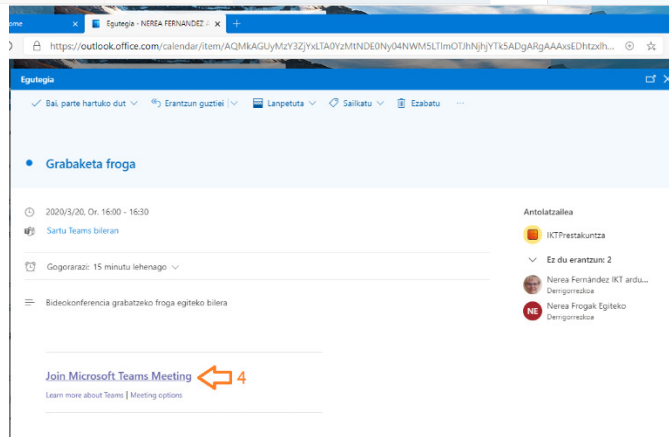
ome ×

Egutegia - NEREA FERNANDEZ ×

+

https://outlook.office.com/calendar/item/AQMkAGUyMzY3ZjYxLTA0YzMtNDE0Ny04NWM5LTlmOTJhNjhjYTk5ADgARgAAAxsEDhtzxlh...

Egutegia

Bai, parte hartuko dut | Erantzun guztiei | Lanpetuta | Sailkatu | Ezabatu | ...

Grabaketa froga

2020/3/20, Or. 16:00 - 16:30

Sartu Teams bileran

Gogorarazi: 15 minutu lehenago

Bideokonferencia grabatzeko froga egiteko bilera

Join Microsoft Teams Meeting 4

Learn more about Teams | Meeting options

Antolatzailea

IKTPrestakuntza

Ez du erantzun: 2

Nerea Fernández IKT ardu...
Derrigorreskoa

NE Nerea Frogak Egiteko
Derrigorreskoa